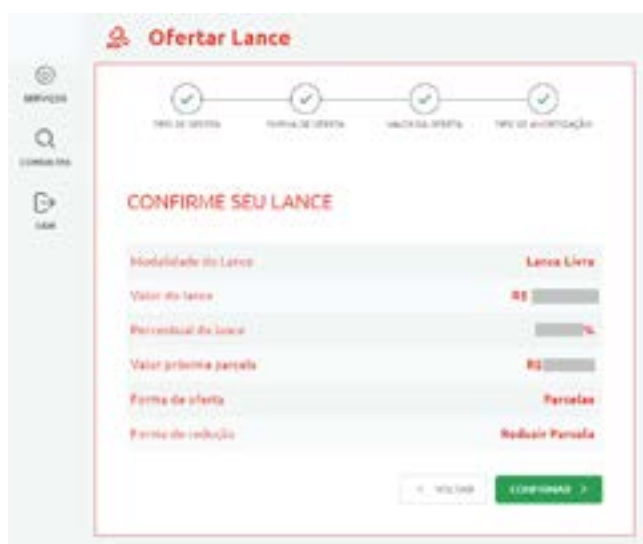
Ofertar Lance

SERVIÇOS

CONSULTAS

SAIR

TIPO DE OFERTA

FORMA DE OFERTA

VALOR DA OFERTA

TIPO DE AMORTIZAÇÃO

CONFIRME SEU LANCE

| | |
|---|---|
| Modalidade do Lance | Lance Livre |
| Valor do lance | R$ |
| Percentual do lance | % |
| Valor próxima parcela | R$ |
| Forma de oferta | Parcelas |
| Forma de redução | Reduzir Parcela |

< VOLTAR

CONFIRMAR >